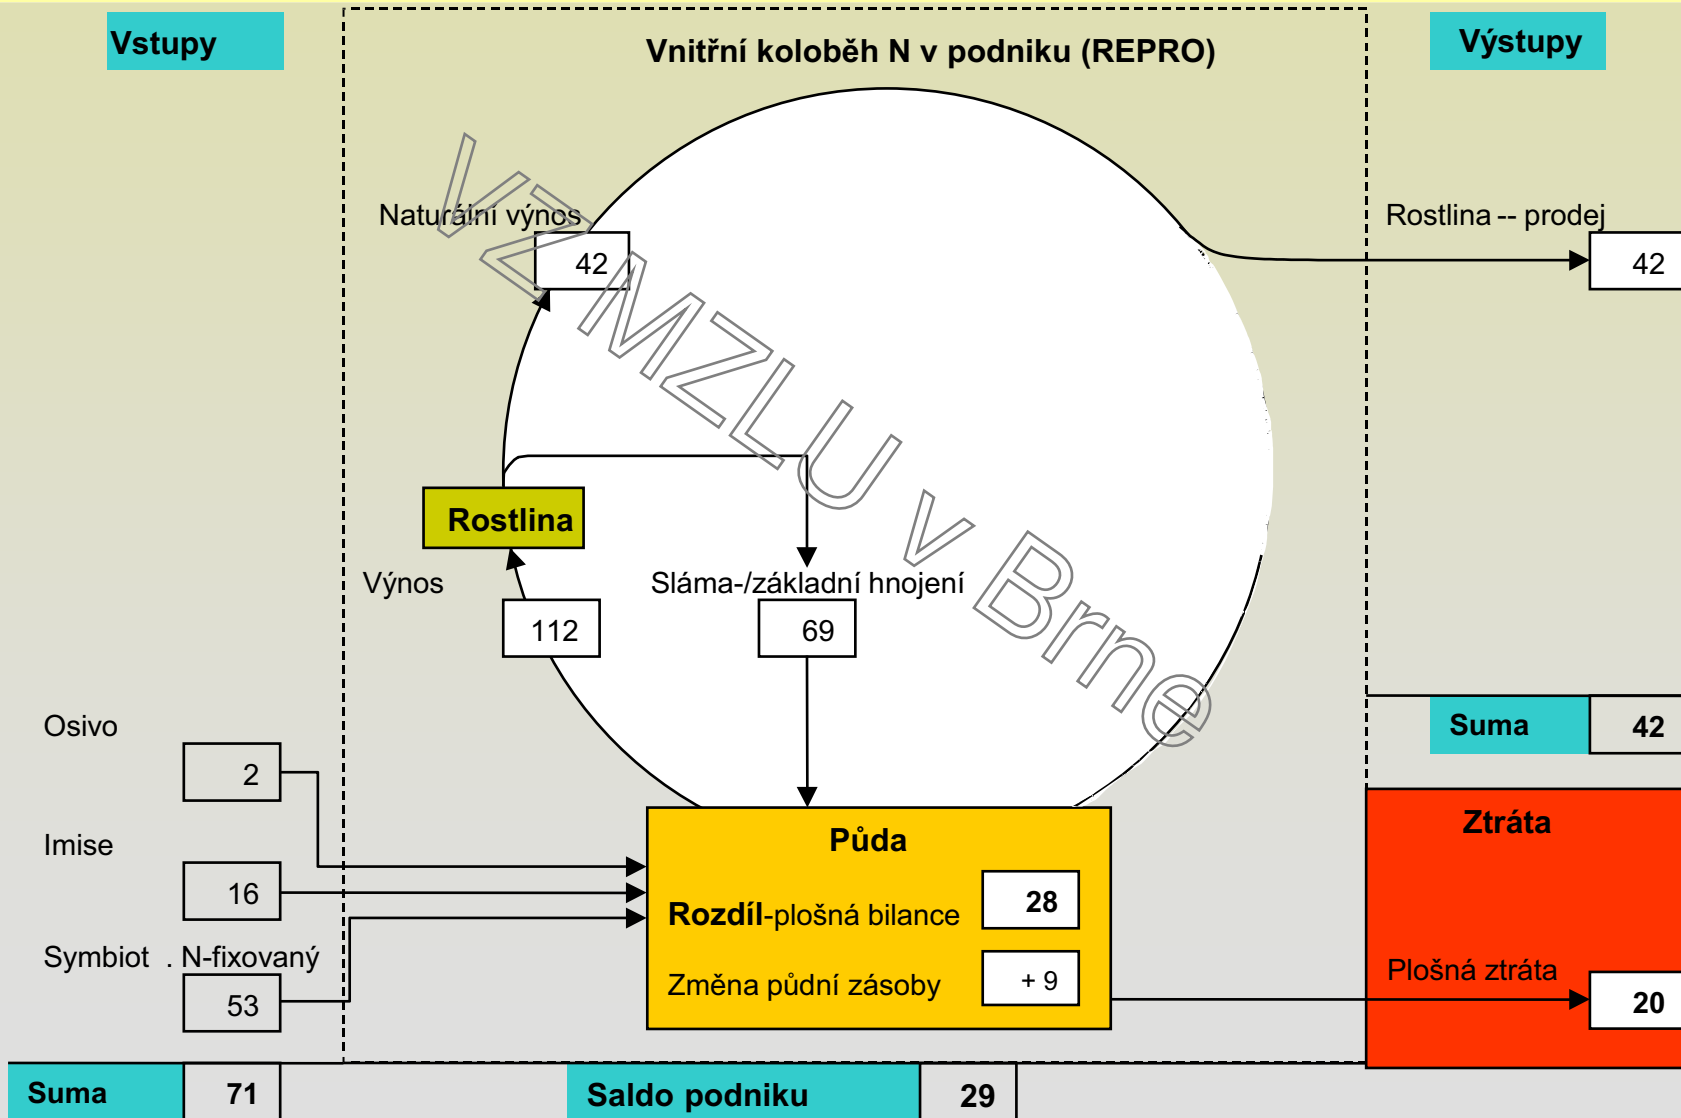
Vstupy

Vnitřní koloběh N v podniku (REPRO)

Výstupy

Naturální výnos

42

Rostlina -- prodej

42

Rostlina

Výnos

112

Sláma-/základní hnojení

69

Suma

42

Osivo

2

Imise

16

Symbiot . N-fixovaný

53

Půda

Rozdíl-plošná bilance

28

Změna půdní zásoby

+ 9

Ztráta

Plošná ztráta

20

Suma

71

Saldo podniku

29

VŠ MZLU v Brně